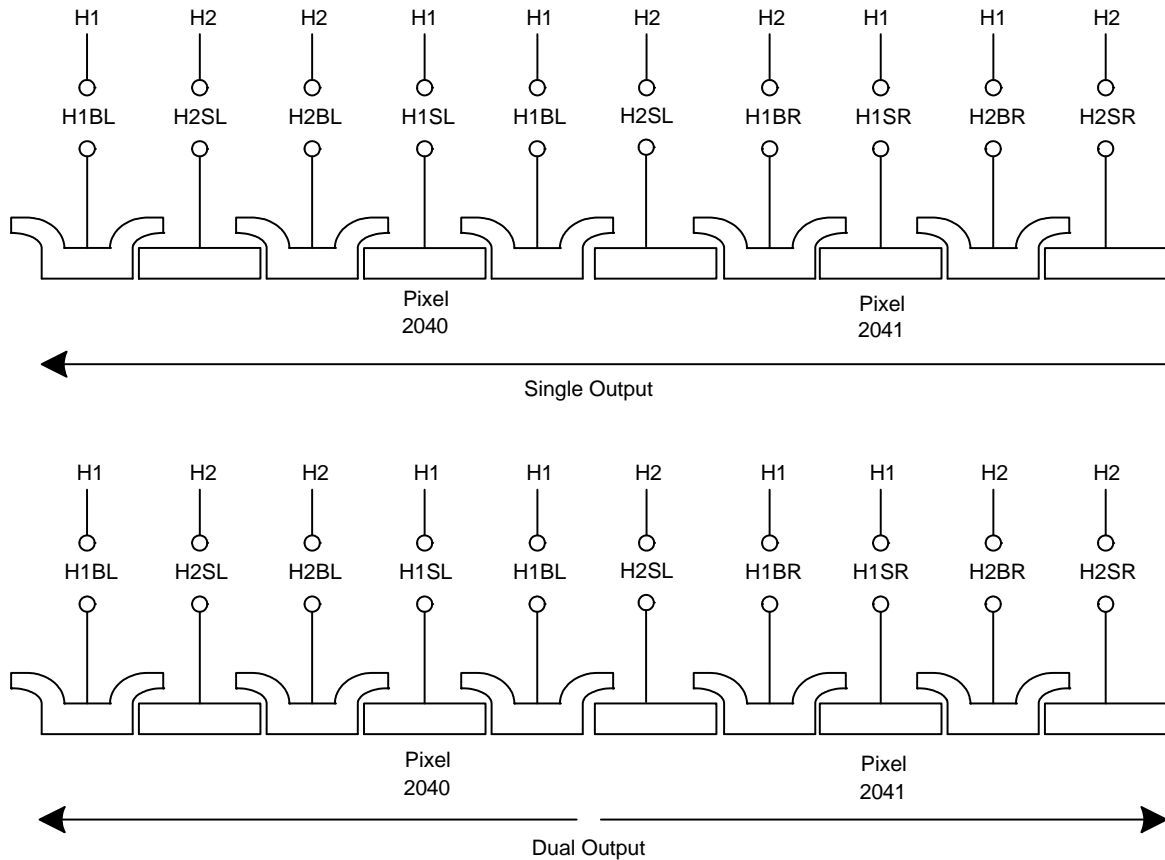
H1 H2 H2 H1 H1 H2 H2 H1 H1 H2

H1BL H2SL H2BL H1SL H1BL H2SL H1BR H1SR H2BR H2SR

Pixel 2040

Pixel 2041

Single Output

H1 H2 H2 H1 H1 H2 H1 H1 H2 H2

H1BL H2SL H2BL H1SL H1BL H2SL H1BR H1SR H2BR H2SR

Pixel 2040

Pixel 2041

Dual Output